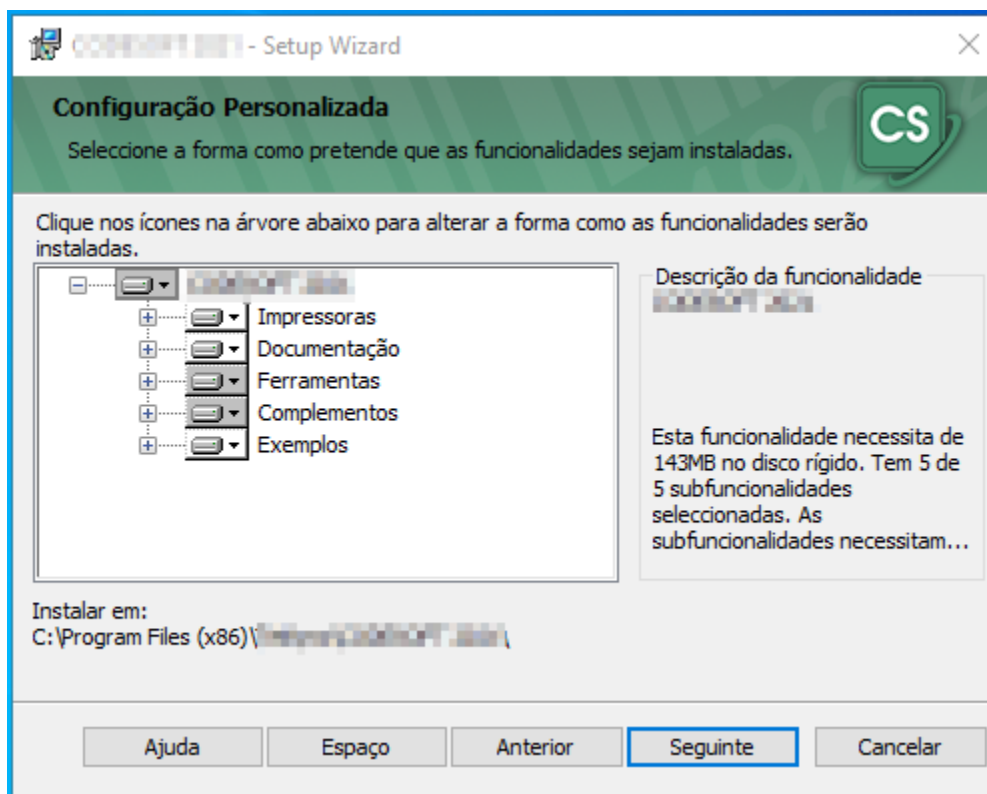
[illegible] - Setup Wizard

Configuração Personalizada

Seleccione a forma como pretende que as funcionalidades sejam instaladas.

CS

Clique nos ícones na árvore abaixo para alterar a forma como as funcionalidades serão instaladas.

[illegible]
Impressoras
Documentação
Ferramentas
Complementos
Exemplos

Descrição da funcionalidade
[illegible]

Esta funcionalidade necessita de 143MB no disco rígido. Tem 5 de 5 subfuncionalidades seleccionadas. As subfuncionalidades necessitam...

Instalar em:
C:\Program Files (x86)\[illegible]\

Ajuda | Espaço | Anterior | Seguinte | Cancelar